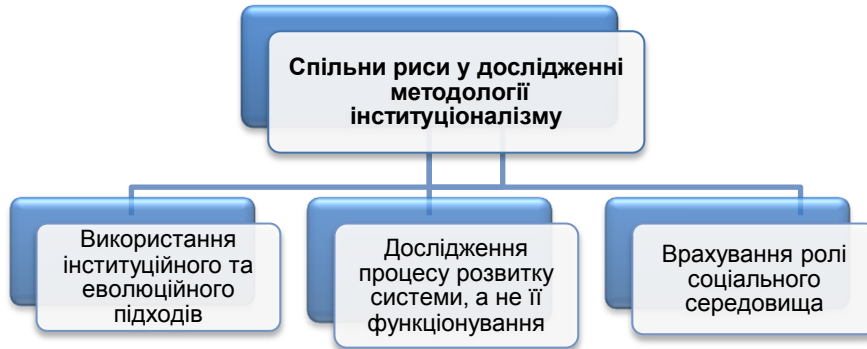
Спільни риси у дослідженні методології інституціоналізму

Використання інституційного та еволюційного підходів

Дослідження процесу розвитку системи, а не її функціонування

Врахування ролі соціального середовища